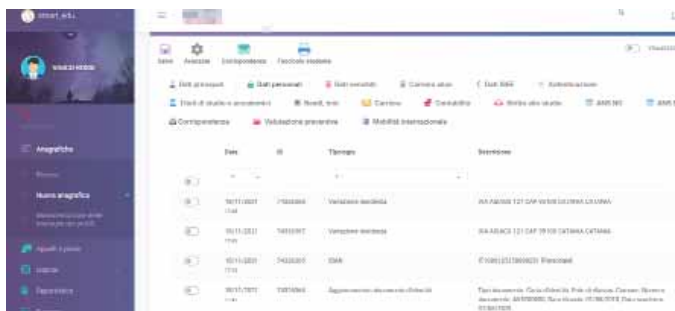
smart_edu

Anagrafiche

Nuova anagrafica

Salva Avanzate Corrispondenza Fascicolo studente

Dati principali Dati personali Dati sensibili Carriera alias Dati ISEE Autenticazione

Titoli di studio e accademici Borsa, titoli Carriera Contabilità Ritiro allo studio

Corrispondenza Valutazione preventiva Mobilità internazionale

| | Data | Id | Tipologia | Descrizione |
|---|---|---|---|---|
| | 16/11/2021 | | Variazione residenza | VIA ABCASA 121 CAP 95100 CATANIA CATANIA |
| | 16/11/2021 | | Variazione residenza | VIA ABCASA 121 CAP 95100 CATANIA CATANIA |
| | 16/11/2021 | | Email | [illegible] Principale |
| | 16/11/2021 | | Aggiornamento documento d'identità | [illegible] |